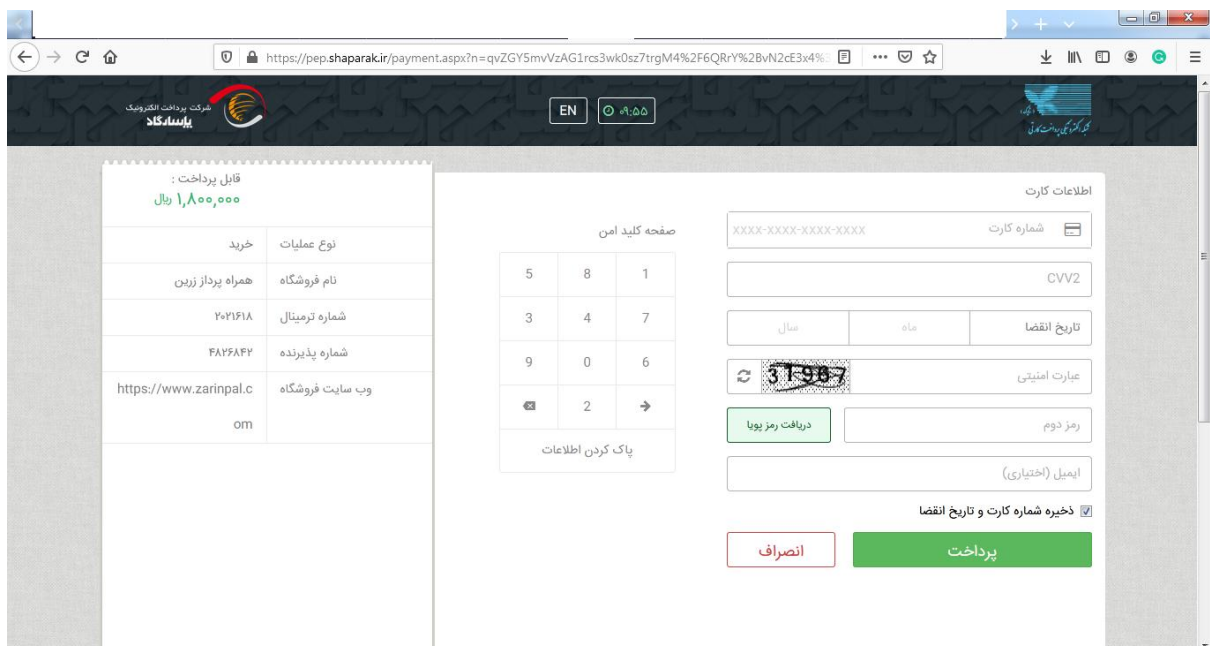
https://pep.shaparak.ir/payment.aspx?n=qvZGY5mvVzAG1rcs3wk0sz7trgM4%2F6QRrY%2BvN2cE3x4%

شرکت پرداخت الکترونیک پاسارگاد

EN ۰۹:۵۵

شبکه الکترونیکی پرداخت کارتی

قابل پرداخت :
۱,۸۰۰,۰۰۰ ریال

| نوع عملیات | خرید |
|---|---|
| نام فروشگاه | همراه پرداز زرین |
| شماره ترمینال | ۲۰۲۱۶۱۸ |
| شماره پذیرنده | ۴۸۲۶۸۴۲ |
| وب سایت فروشگاه | https://www.zarinpal.com |

صفحه کلید امن

| 5 | 8 | 1 |
|---|---|---|
| 3 | 4 | 7 |
| 9 | 0 | 6 |
|  | 2 |  |

پاک کردن اطلاعات

اطلاعات کارت

شماره کارت XXXX-XXXX-XXXX-XXXX

CVV2

تاریخ انقضا ماه سال

عبارت امنیتی 31987

رمز دوم دریافت رمز پویا

ایمیل (اختیاری)

ذخیره شماره کارت و تاریخ انقضا

پرداخت انصراف